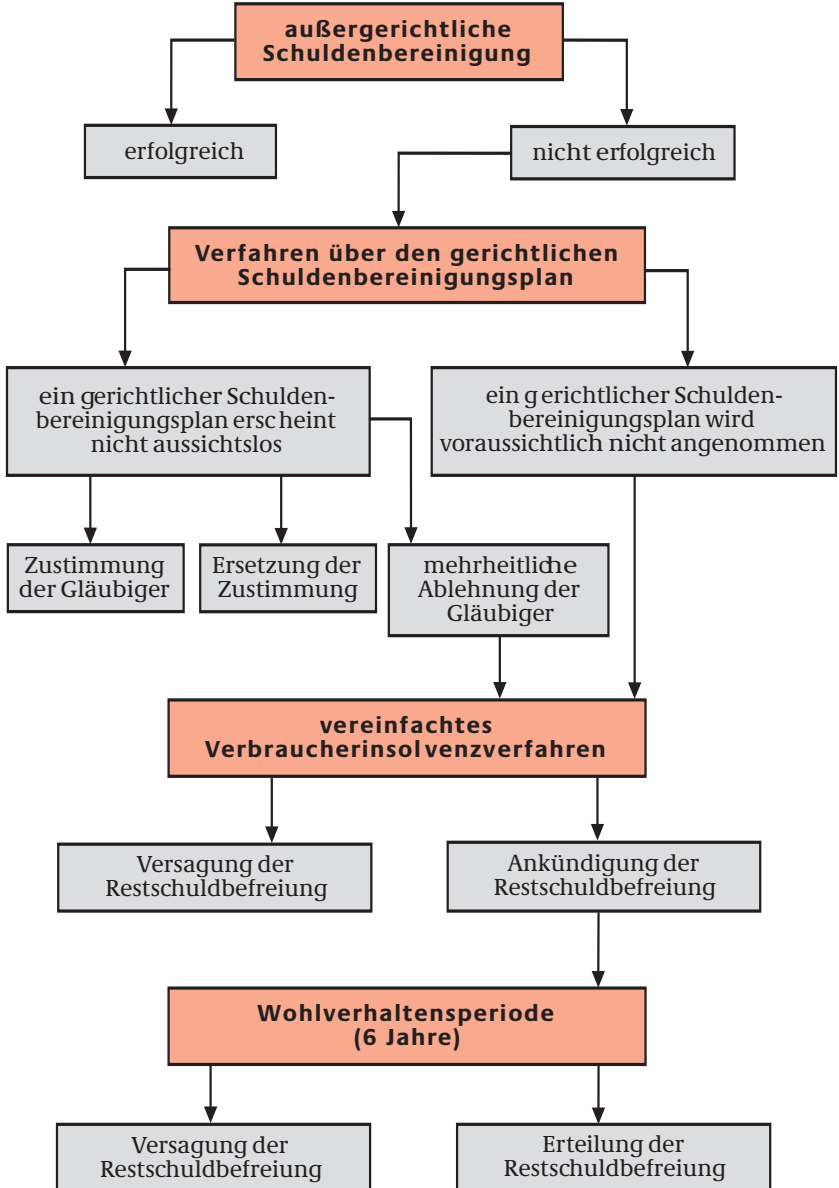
außergerichtliche Schuldenbereinigung

erfolgreich

nicht erfolgreich

Verfahren über den gerichtlichen Schuldenbereinigungsplan

ein gerichtlicher Schuldenbereinigungsplan erscheint nicht aussichtslos

ein gerichtlicher Schuldenbereinigungsplan wird voraussichtlich nicht angenommen

Zustimmung der Gläubiger

Ersetzung der Zustimmung

mehrheitliche Ablehnung der Gläubiger

vereinfachtes Verbraucherinsolvenzverfahren

Versagung der Restschuldbefreiung

Ankündigung der Restschuldbefreiung

Wohlverhaltensperiode (6 Jahre)

Versagung der Restschuldbefreiung

Erteilung der Restschuldbefreiung